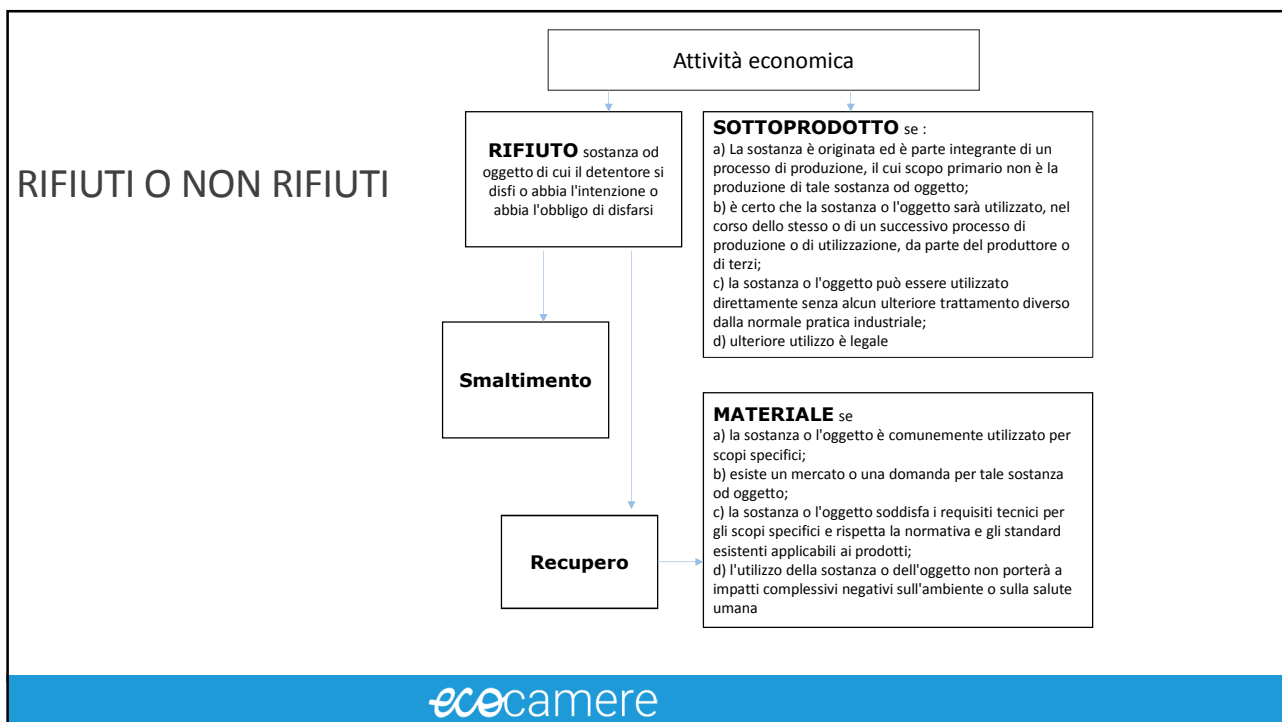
RIFIUTI O NON RIFIUTI

Attività economica

**RIFIUTO** sostanza od oggetto di cui il detentore si disfi o abbia l'intenzione o abbia l'obbligo di disfarsi

**SOTTOPRODOTTO** se :
a) La sostanza è originata ed è parte integrante di un processo di produzione, il cui scopo primario non è la produzione di tale sostanza od oggetto;
b) è certo che la sostanza o l'oggetto sarà utilizzato, nel corso dello stesso o di un successivo processo di produzione o di utilizzazione, da parte del produttore o di terzi;
c) la sostanza o l'oggetto può essere utilizzato direttamente senza alcun ulteriore trattamento diverso dalla normale pratica industriale;
d) ulteriore utilizzo è legale

**Smaltimento**

**MATERIALE** se
a) la sostanza o l'oggetto è comunemente utilizzato per scopi specifici;
b) esiste un mercato o una domanda per tale sostanza od oggetto;
c) la sostanza o l'oggetto soddisfa i requisiti tecnici per gli scopi specifici e rispetta la normativa e gli standard esistenti applicabili ai prodotti;
d) l'utilizzo della sostanza o dell'oggetto non porterà a impatti complessivi negativi sull'ambiente o sulla salute umana

**Recupero**

ecocamere